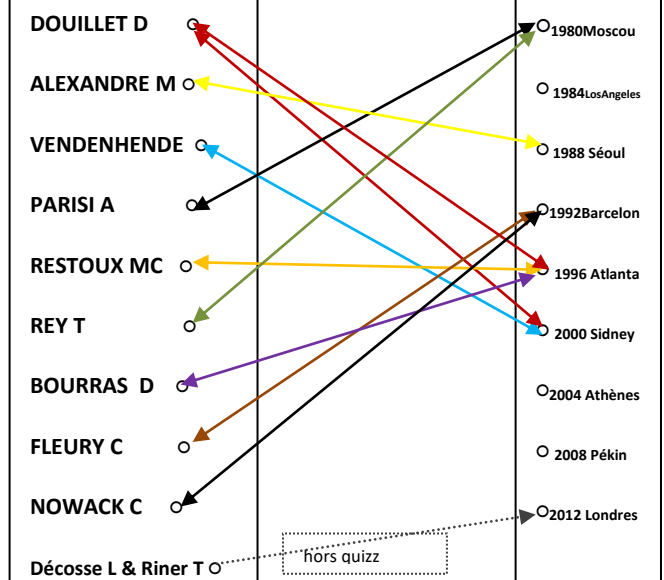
DOUILLET D
ALEXANDRE M
VENDENHENDE
PARISI A
RESTOUX MC
REY T
BOURRAS D
FLEURY C
NOWACK C
Décosse L & Riner T

hors quizz

1980Moscou
1984LosAngeles
1988 Séoul
1992Barcelon
1996 Atlanta
2000 Sidney
2004 Athènes
2008 Pékin
2012 Londres